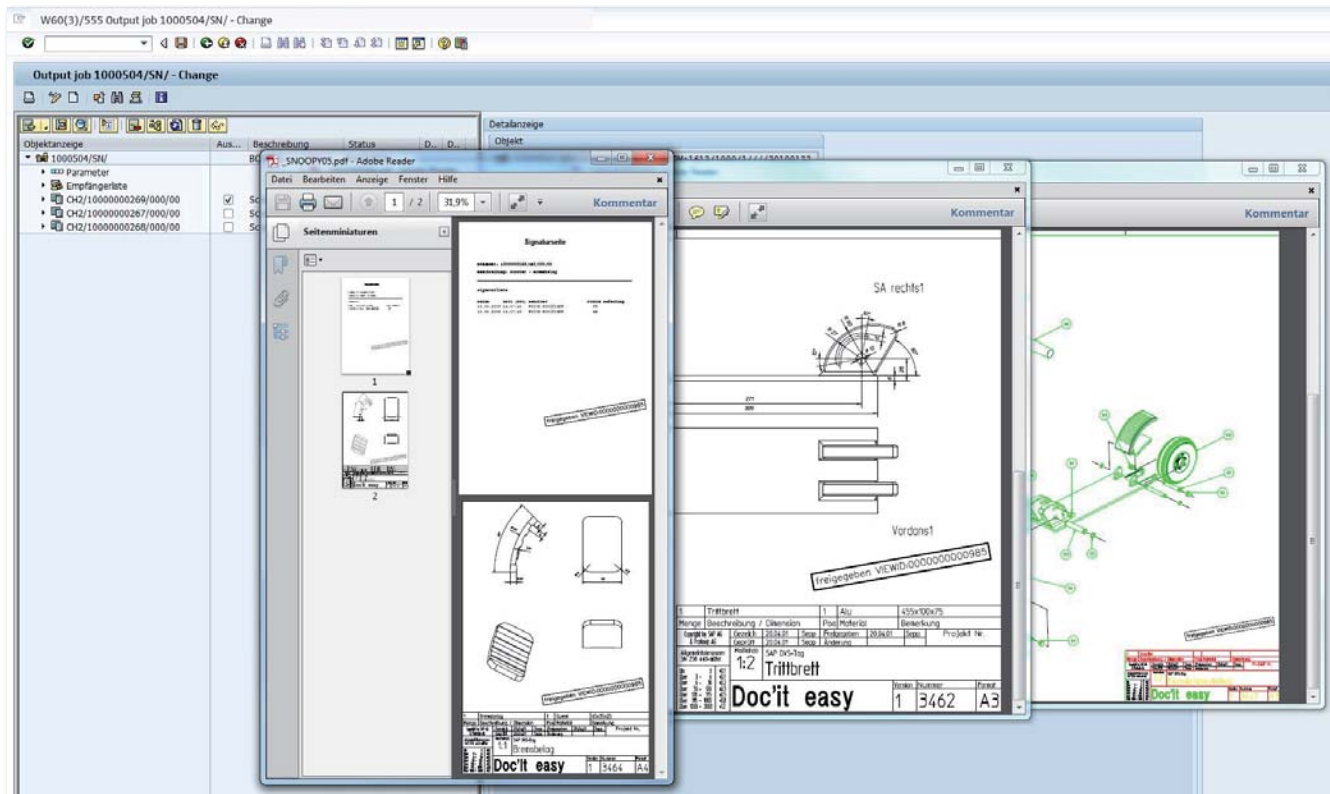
W60(3)/555 Output job 1000504/SN/ - Change

Output job 1000504/SN/ - Change

Objektanzeige | Aus... | Beschreibung | Status | D... | D...

1000504/SN/
Parameter
Empfängerliste
CH2/10000000269/000/00
CH2/10000000267/000/00
CH2/10000000268/000/00

Detailanzeige
Objekt

_SNOOPY05.pdf - Adobe Reader
Datei Bearbeiten Anzeige Fenster Hilfe
1 / 2 31,9%
Kommentar
Seitenminiaturen
1
2

Signaturseite

freigegeben VIEWID:0000000000985

Bremsbelag
Doc'it easy
1 3464 A4

Kommentar

SA rechts1

Vordons1

freigegeben VIEWID:0000000000985

1 Trittbrett 1 Alu 455x100x75
Menge Beschreibung / Dimension Pos Material Bemerkung
Gezeich 20.04.01 Sepp Projektiert 20.04.01 Sepp Projekt Nr.
Geprüft 20.04.01 Sepp Änderung
1:2 SAP DVS-Tag
Trittbrett
Doc'it easy
Version Nummer Format
1 3462 A3

Kommentar

freigegeben VIEWID:0000000000985

Doc'it easy